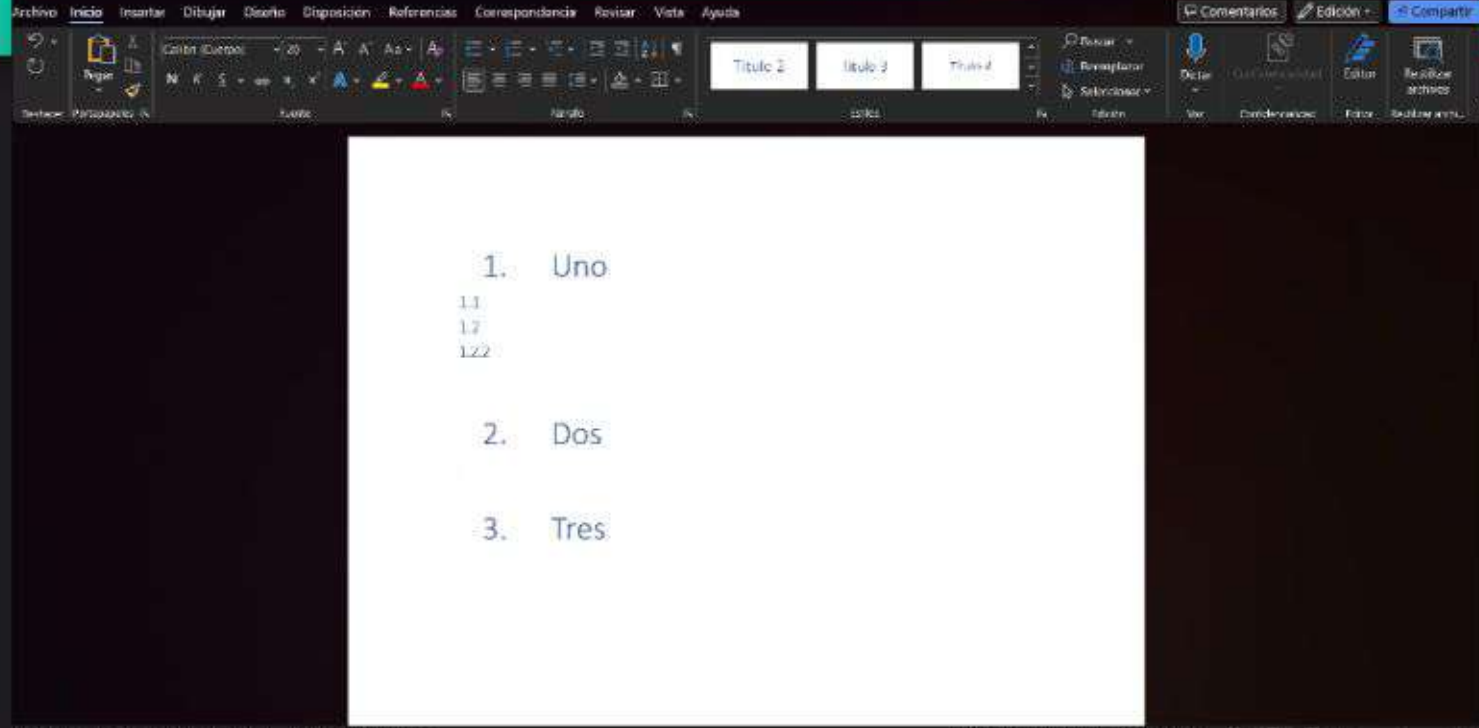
Archivo Inicio Insertar Dibujar Diseño Disposición Referencias Correspondencia Revisar Vista Ayuda

Comentarios Edición Compartir

Pegar

Calibri (Cuerpo) 20 A A Aa

N K S ab x x A

Título 2 Título 3 Título 4

Buscar Reemplazar Seleccionar

Dictar Confidencialidad Editor Reutilizar archivos

Deshacer Portapapeles Fuente Párrafo Estilos Edición Voz Confidencialidad Editor Reutilizar archiv...

1. Uno

1.1

1.2

1.2.2

2. Dos

3. Tres